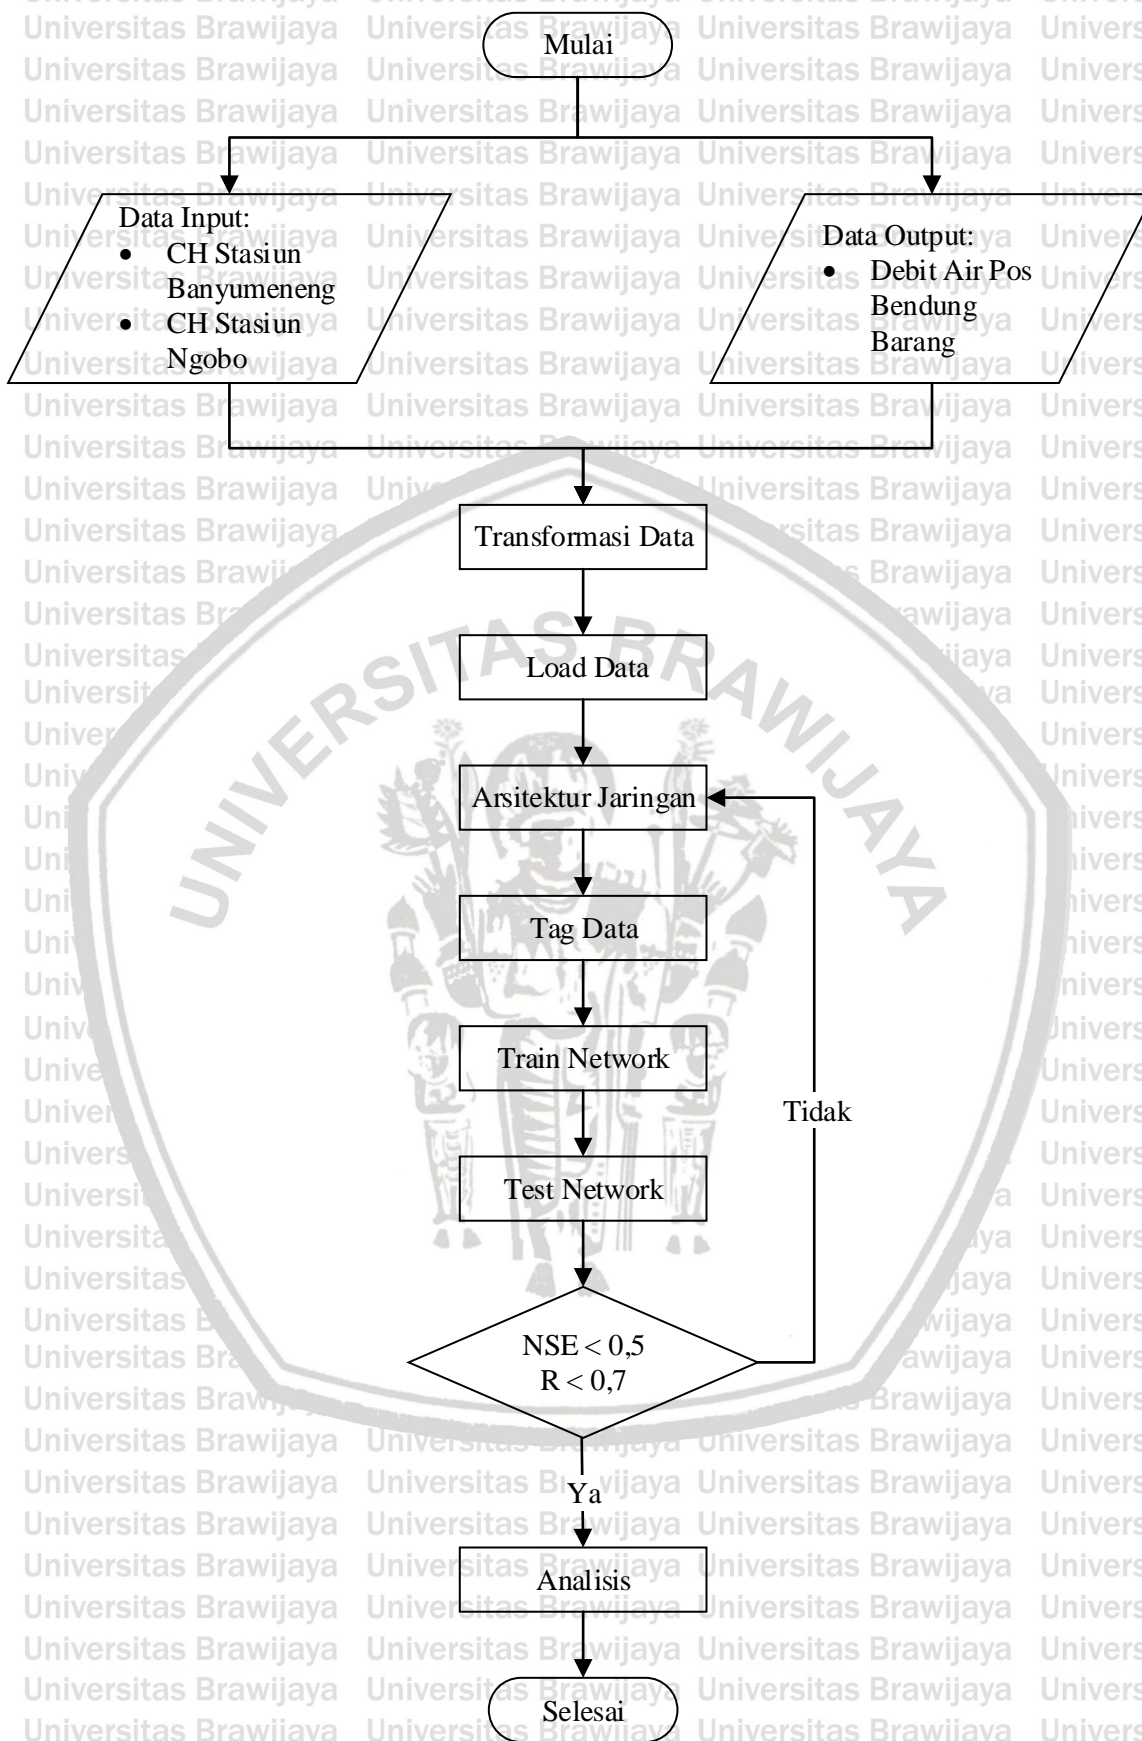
Mulai

Data Input:
- CH Stasiun Banyumeneng
- CH Stasiun Ngobo

Data Output:
- Debit Air Pos Bendung Barang

Transformasi Data

Load Data

Arsitektur Jaringan

Tag Data

Train Network

Test Network

NSE < 0,5
R < 0,7

Tidak

Ya

Analisis

Selesai

UNIVERSITAS BRAWIJAYA

Universitas Brawijaya